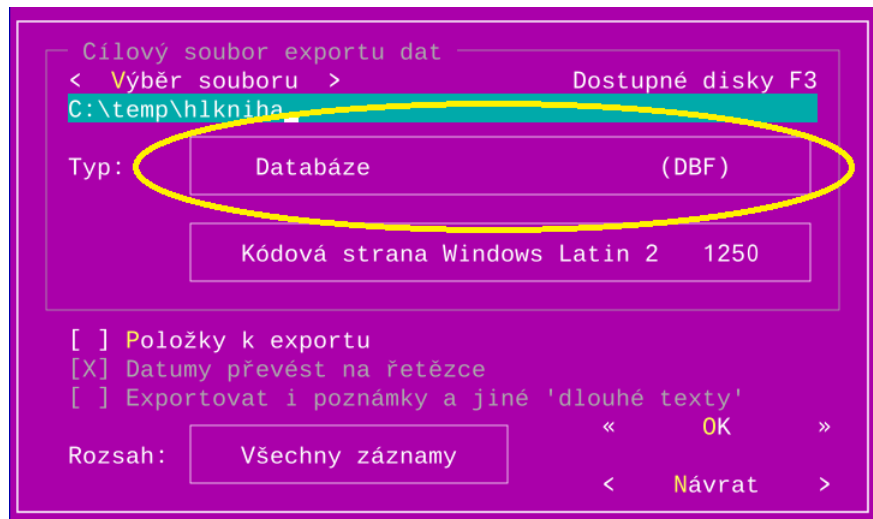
Cílový soubor exportu dat
< Výběr souboru >
Dostupné disky F3
C:\temp\hlkniha

Typ: Databáze (DBF)

Kódová strana Windows Latin 2 1250

[ ] Položky k exportu
[X] Datumy převést na řetězce
[ ] Exportovat i poznámky a jiné 'dlouhé texty'

Rozsah: Všechny záznamy

« OK »

< Návrat >